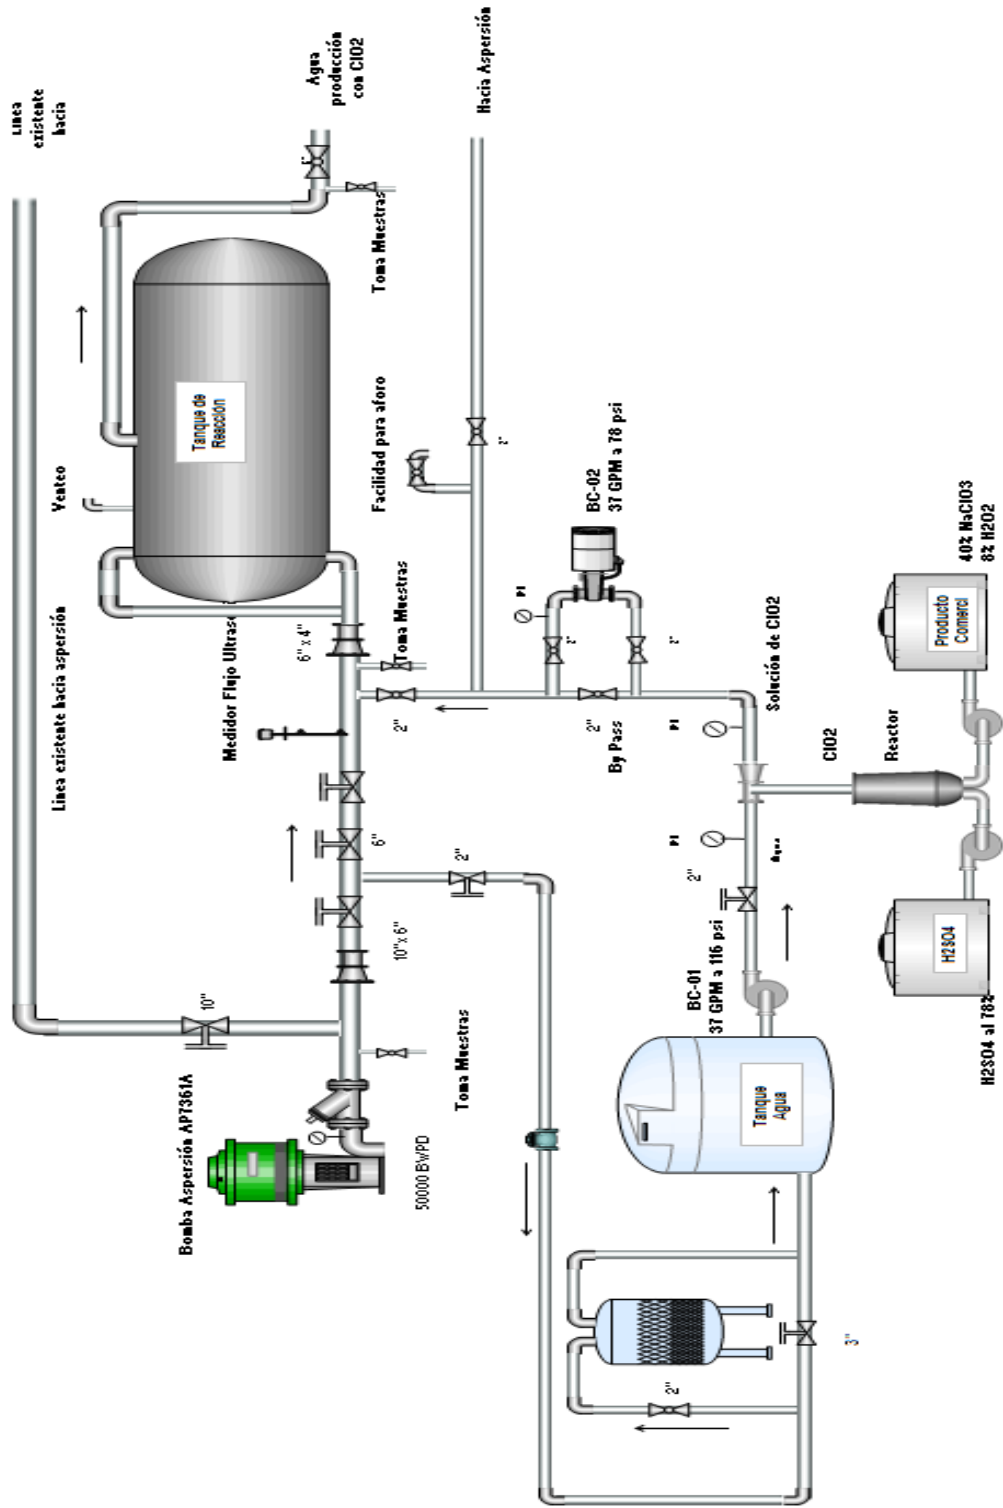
Linea existente hacia

Agua producción con ClO2

Hacia Aspersión

Toma Muestras

Tanque de Reacción

Venteo

Facilidad para aforo

1"

BC-02
37 GPM a 78 psi

Linea existente hacia aspersión

Toma Muestras

6" x 4"

Medidor Flujo Ultrasonico

PI

1"

1"

2"

2"
By Pass

PI

Solución de ClO2

ClO2

Reactor

40% NaClO3
8% H2O2

Producto Comerci

6"

2"

PI

Agua

2"

10"x 6"

10"

H2SO4

H2SO4 al 78%

BC-01
37 GPM a 116 psi

Tanque Agua

Toma Muestras

Bomba Aspersión AP7361A

50000 BWPD

3"

2"